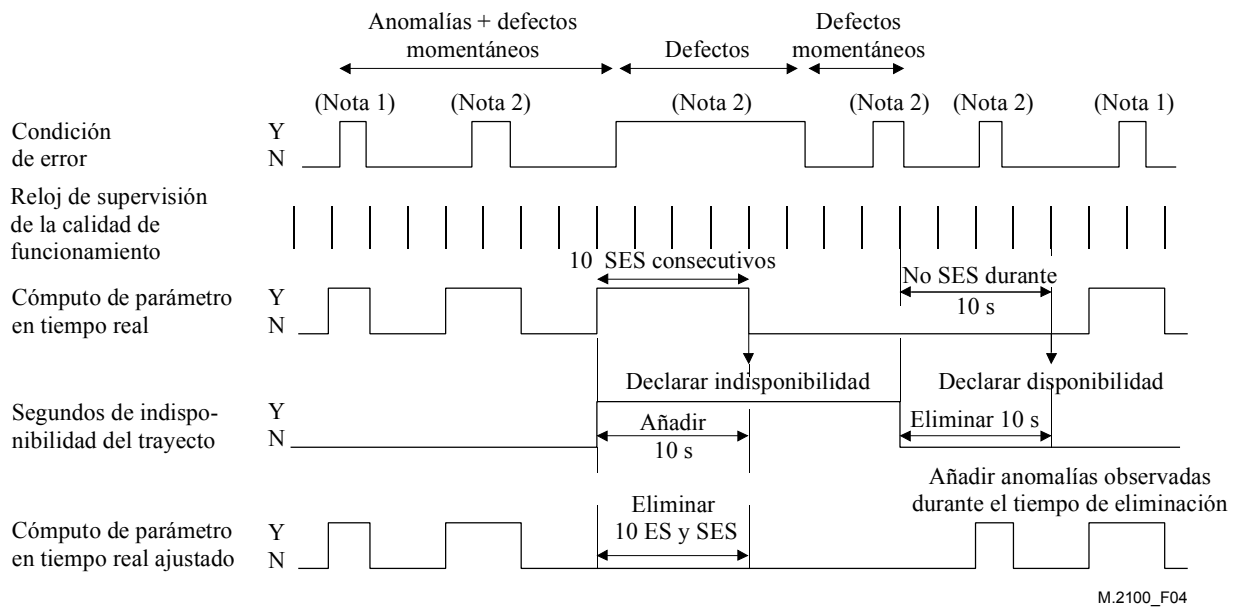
Anomalías + defectos momentáneos

Defectos

Defectos momentáneos

(Nota 1) (Nota 2) (Nota 2) (Nota 2) (Nota 2) (Nota 1)

Condición de error
Y
N

Reloj de supervisión de la calidad de funcionamiento

10 SES consecutivos

No SES durante 10 s

Cómputo de parámetro en tiempo real
Y
N

Declarar indisponibilidad

Declarar disponibilidad

Segundos de indisponibilidad del trayecto
Y
N

Añadir 10 s

Eliminar 10 s

Añadir anomalías observadas durante el tiempo de eliminación

Eliminar 10 ES y SES

Cómputo de parámetro en tiempo real ajustado
Y
N

M.2100_F04